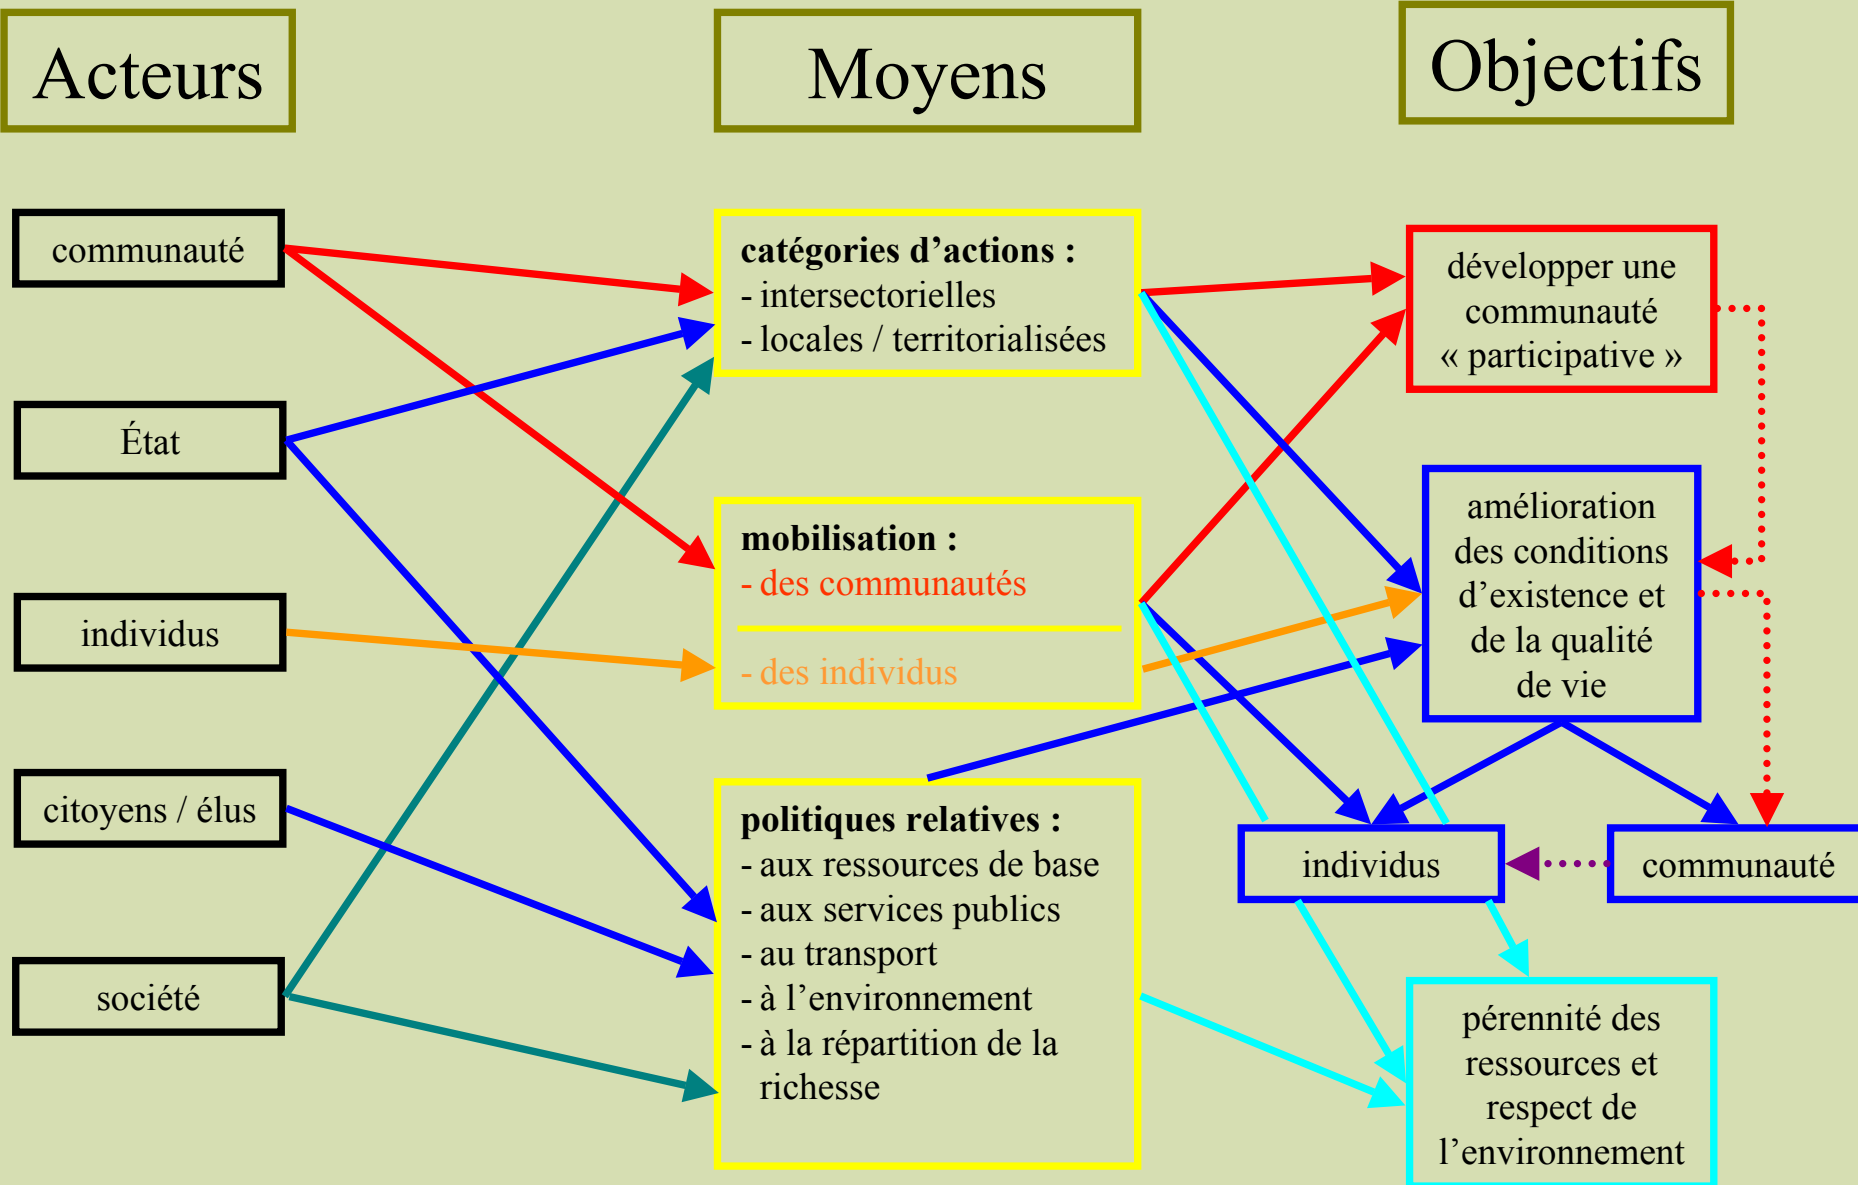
Acteurs

Moyens

Objectifs

communauté

État

individus

citoyens / élus

société

**catégories d'actions :**
- intersectorielles
- locales / territorialisées

**mobilisation :**
- des communautés

- des individus

**politiques relatives :**
- aux ressources de base
- aux services publics
- au transport
- à l'environnement
- à la répartition de la richesse

développer une communauté « participative »

amélioration des conditions d'existence et de la qualité de vie

individus

communauté

pérennité des ressources et respect de l'environnement